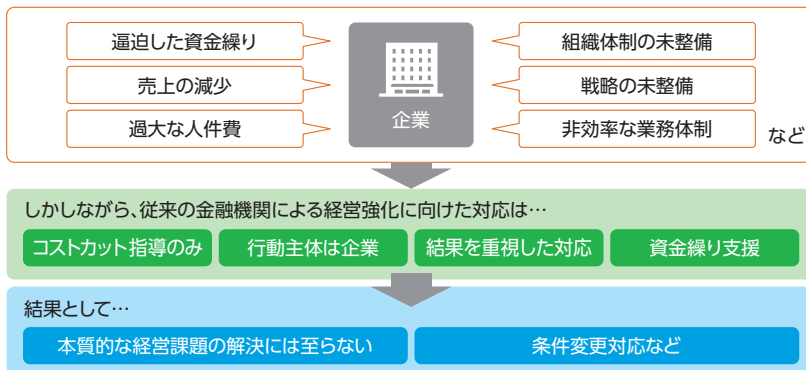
逼迫した資金繰り

売上の減少

過大な人件費

企業

組織体制の未整備

戦略の未整備

非効率な業務体制

など

しかしながら、従来の金融機関による経営強化に向けた対応は…

コストカット指導のみ

行動主体は企業

結果を重視した対応

資金繰り支援

結果として…

本質的な経営課題の解決には至らない

条件変更対応など